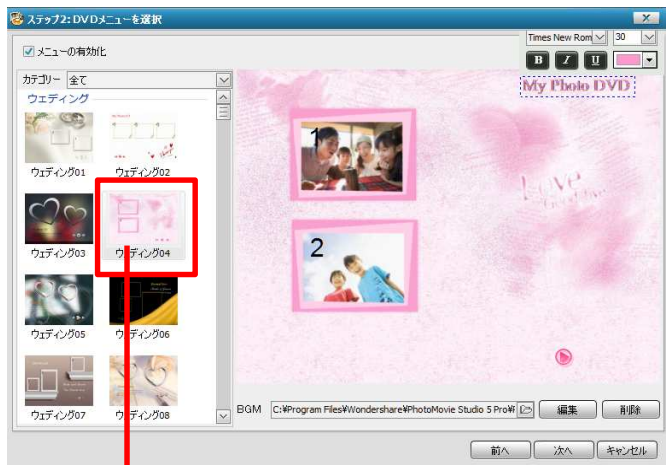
ステップ2: DVDメニューを選択

メニューの有効化

Times New Rom 30

B I U

カテゴリー 全て

ウエディング

ウエディング01
ウエディング02
ウエディング03
ウエディング04
ウエディング05
ウエディング06
ウエディング07
ウエディング08

My Photo DVD

1

2

Love

BGM C:¥Program Files¥Wondershare¥PhotoMovie Studio 5 Pro¥

編集 削除

前へ 次へ キャンセル